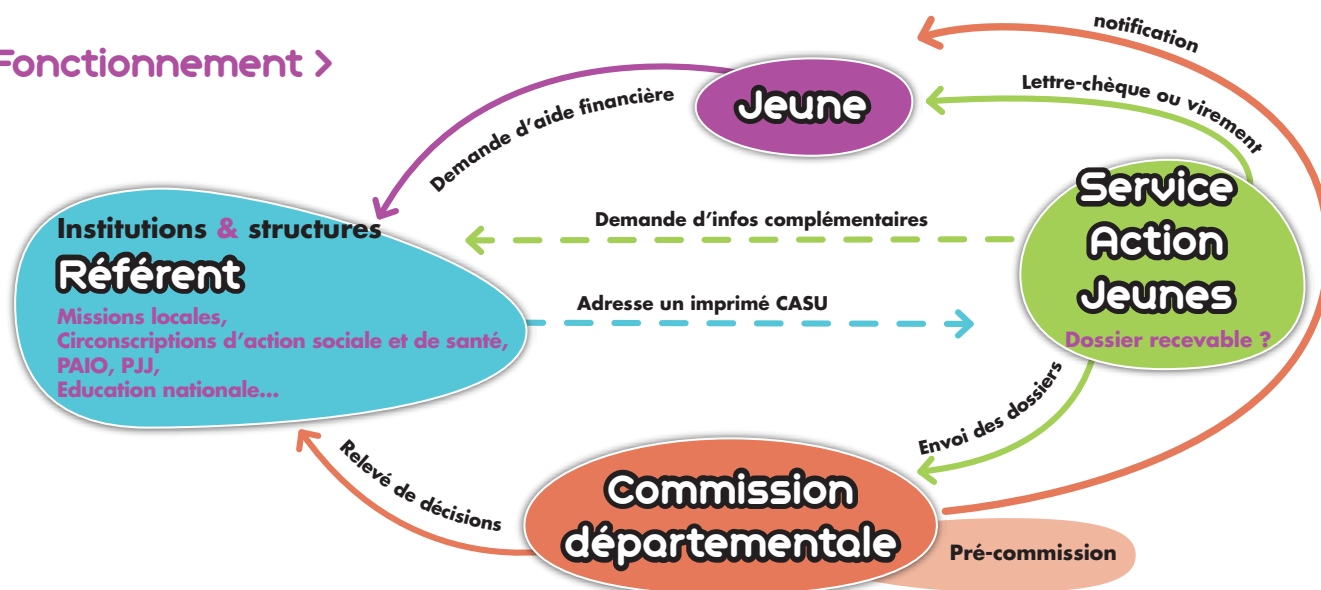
Fonctionnement >

notification

Jeune

Lettre-chèque ou virement

Demande d'aide financière

Service Action Jeunes

Dossier recevable ?

Institutions & structures

Référent

Missions locales, Circonscriptions d'action sociale et de santé, PAIO, PJJ, Education nationale...

Demande d'infos complémentaires

Adresse un imprimé CASU

Envoi des dossiers

Relevé de décisions

Commission départementale

Pré-commission